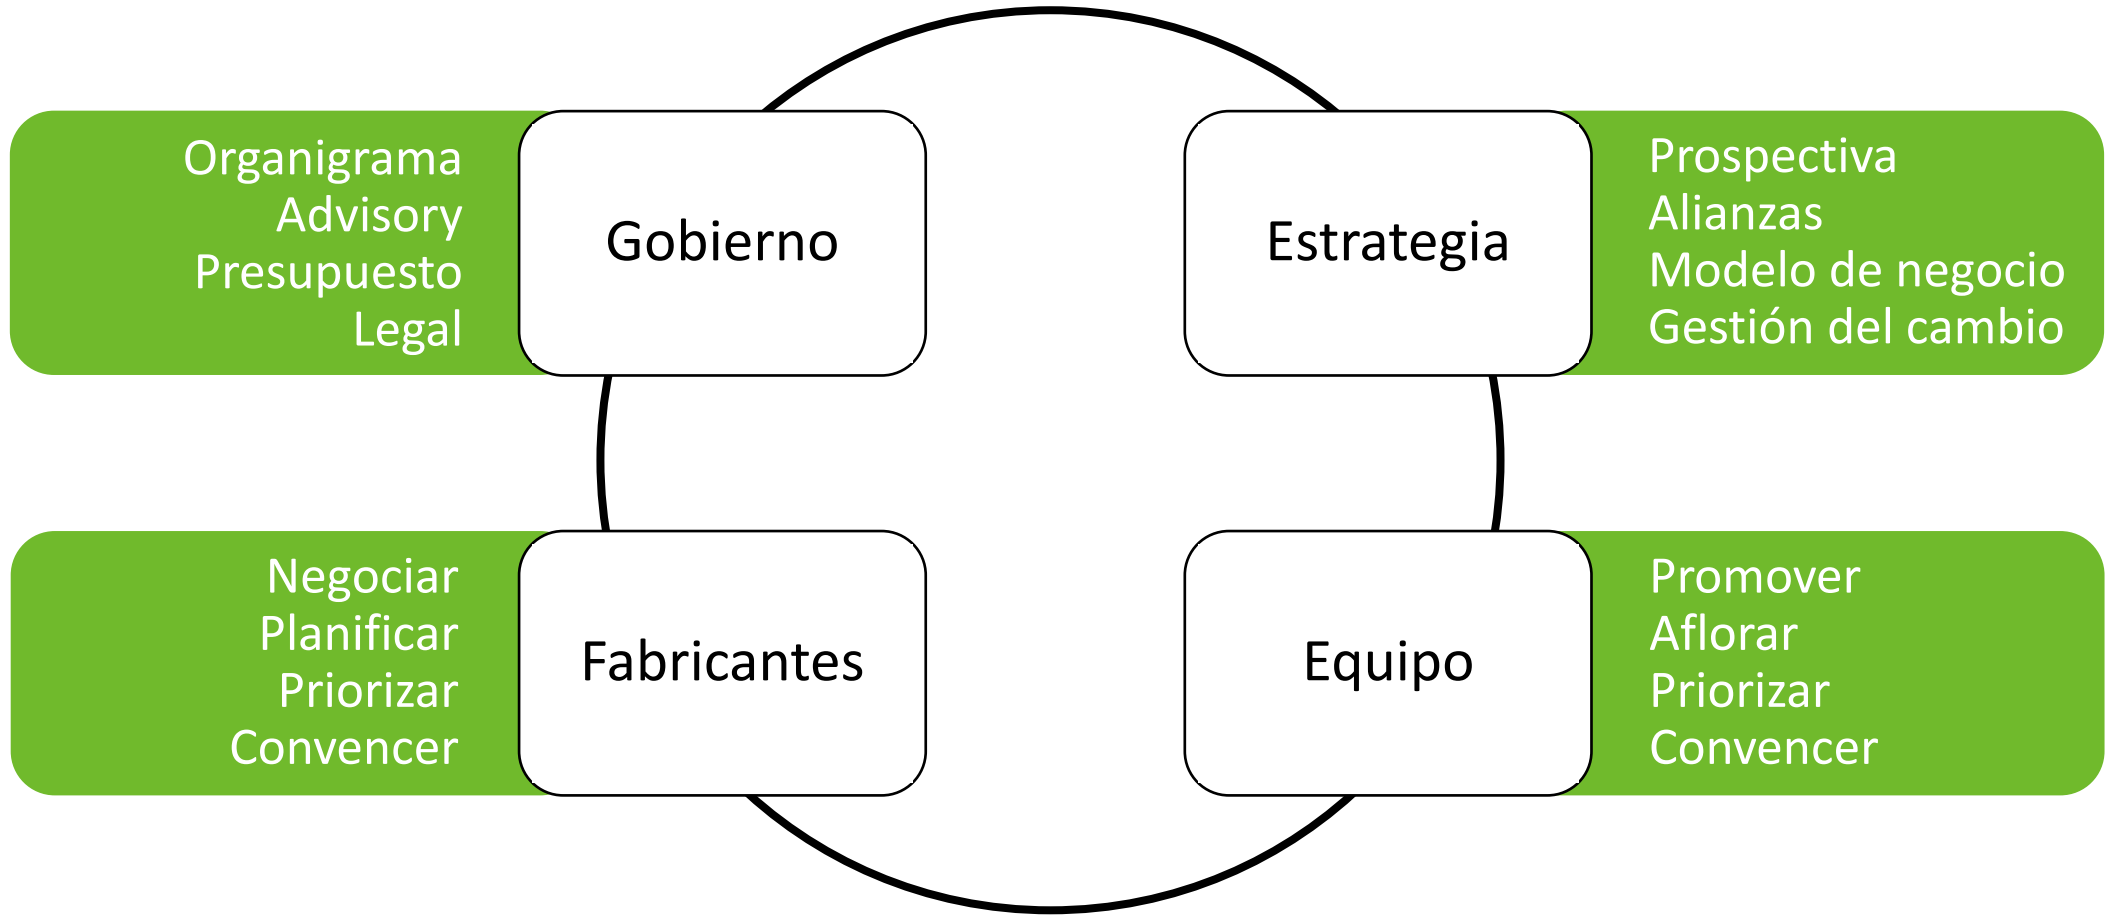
Organigrama
Advisory
Presupuesto
Legal

Gobierno

Estrategia

Prospectiva
Alianzas
Modelo de negocio
Gestión del cambio

Negociar
Planificar
Priorizar
Convencer

Fabricantes

Equipo

Promover
Aflorar
Priorizar
Convencer